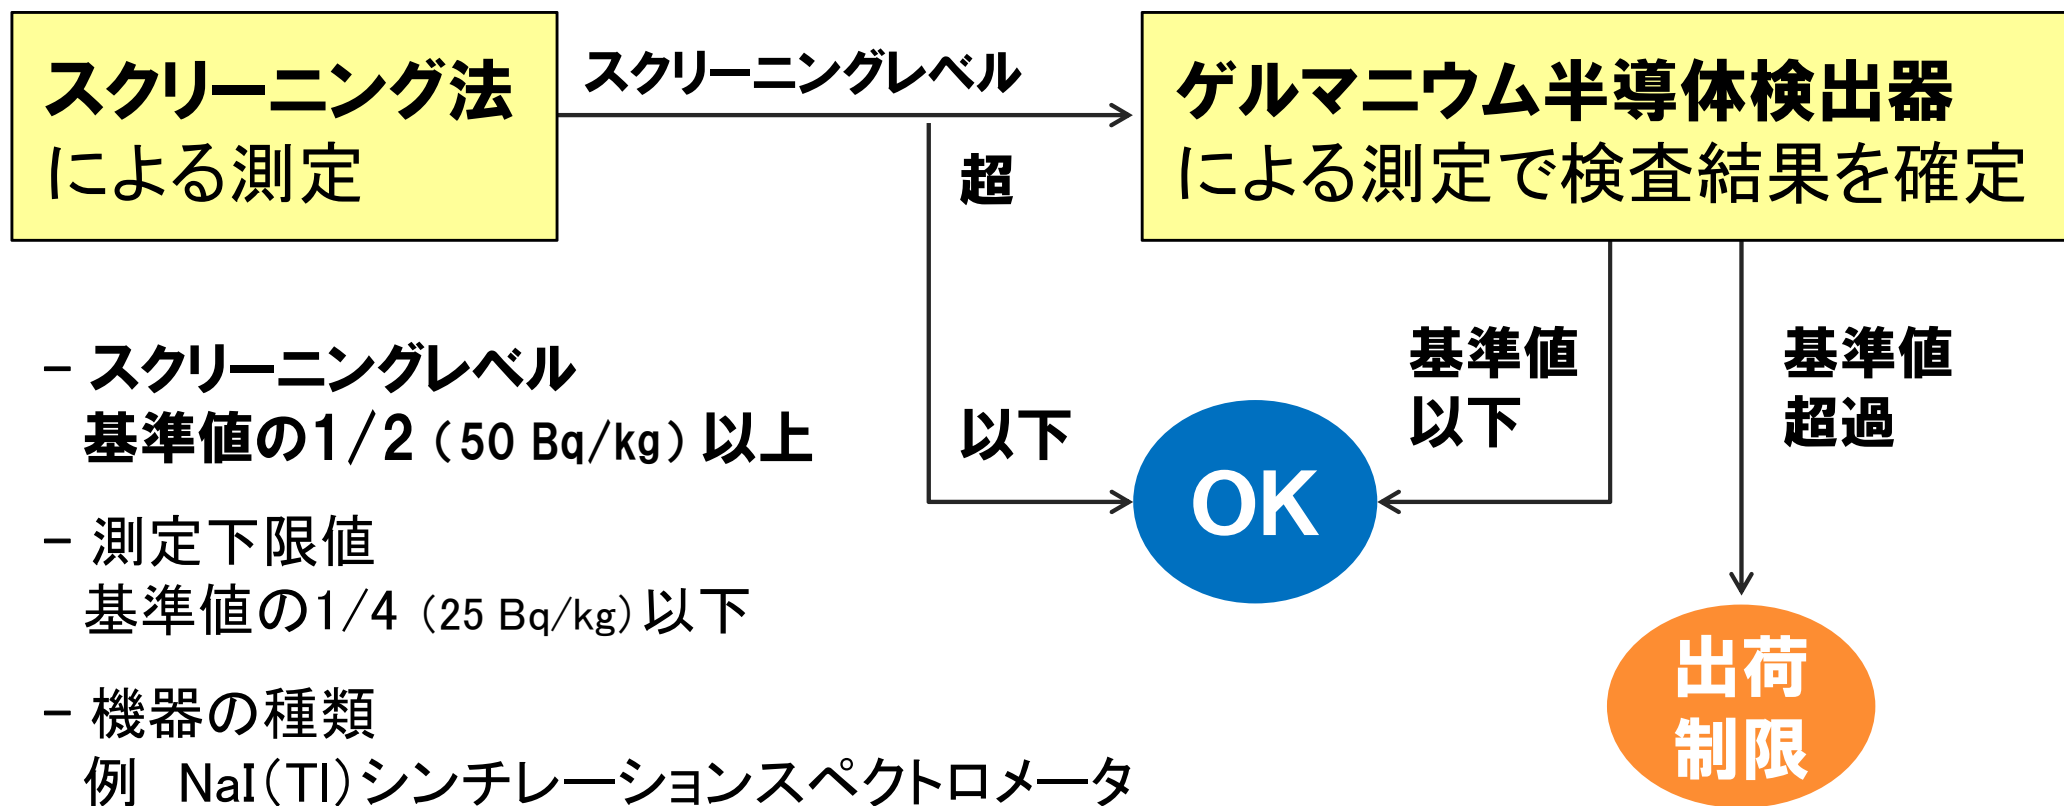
スクリーニング法
による測定

スクリーニングレベル

超

以下

ゲルマニウム半導体検出器
による測定で検査結果を確定

基準値
以下

基準値
超過

OK

出荷
制限

－ スクリーニングレベル
基準値の1/2（50 Bq/kg）以上

－ 測定下限値
基準値の1/4（25 Bq/kg）以下

－ 機器の種類
例　NaI（Tl）シンチレーションスペクトロメータ